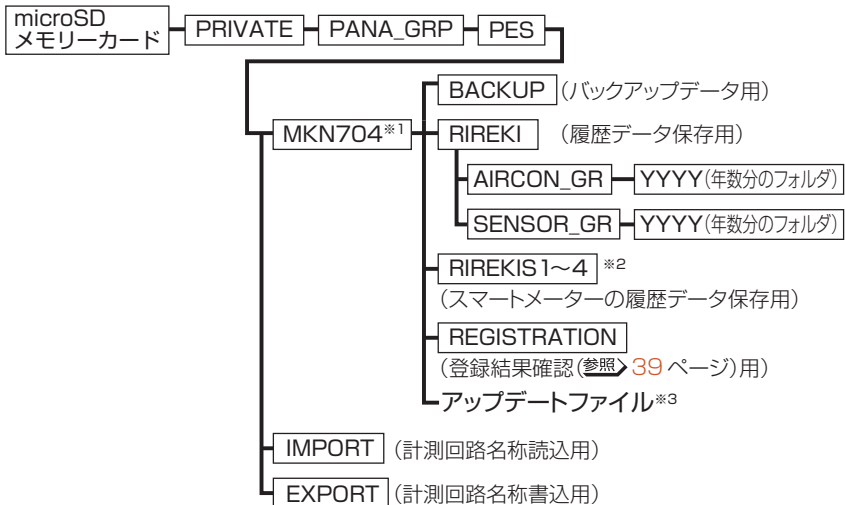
microSD メモリーカード
PRIVATE
PANA_GRP
PES
MKN704※1
BACKUP （バックアップデータ用）
RIREKI （履歴データ保存用）
AIRCON_GR
YYYY（年数分のフォルダ）
SENSOR_GR
YYYY（年数分のフォルダ）
RIREKIS 1～4 ※2
（スマートメーターの履歴データ保存用）
REGISTRATION
（登録結果確認（参照 39 ページ）用）
アップデートファイル※3
IMPORT （計測回路名称読込用）
EXPORT （計測回路名称書込用）